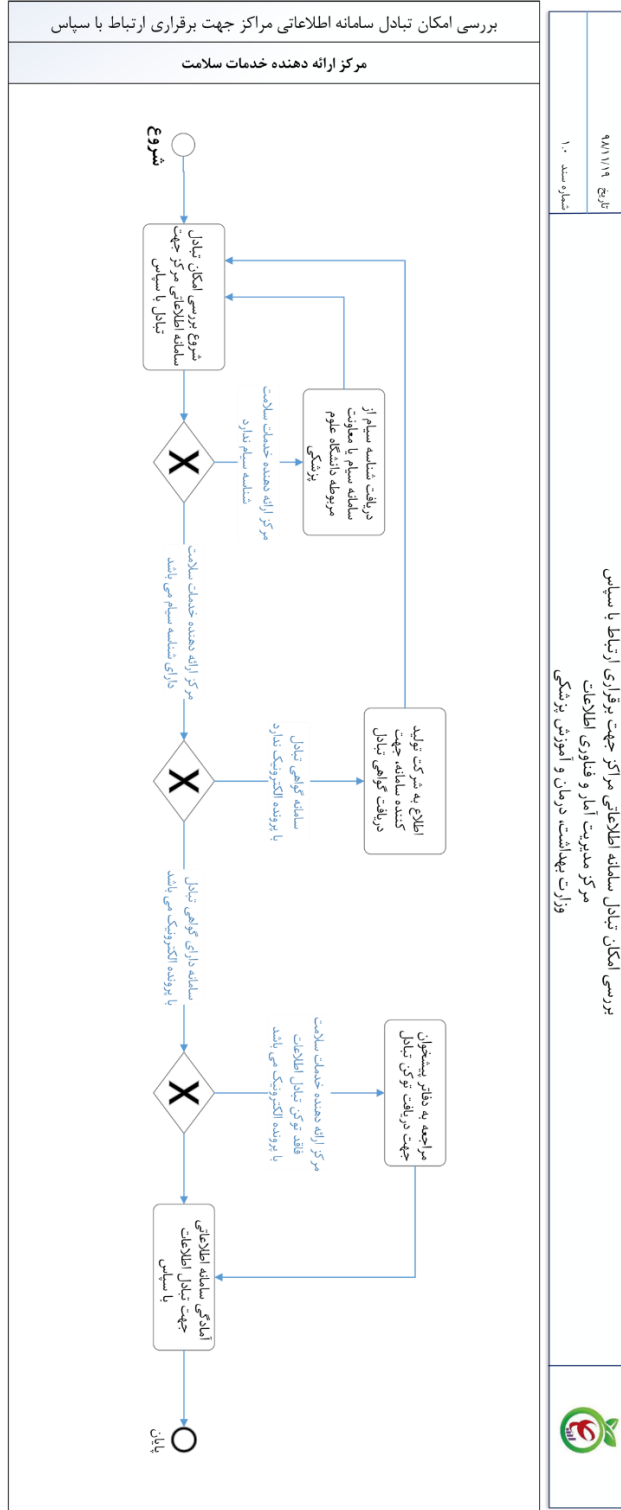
بررسی امکان تبادل سامانه اطلاعاتی مراکز جهت برقراری ارتباط با سپاس
مرکز مدیریت آمار و فناوری اطلاعات
وزارت بهداشت درمان و آموزش پزشکی

تاریخ ۹۸/۱۱/۱۹
شماره سند ۱۰

بررسی امکان تبادل سامانه اطلاعاتی مراکز جهت برقراری ارتباط با سپاس

مرکز ارائه دهنده خدمات سلامت

شروع

شروع بررسی امکان تبادل سامانه اطلاعاتی مرکز جهت تبادل با سپاس

مرکز ارائه دهنده خدمات سلامت شناسه سیام ندارد

دریافت شناسه سیام از سامانه سیام با معاونت مربوطه دانشگاه علوم پزشکی

مرکز ارائه دهنده خدمات سلامت دارای شناسه سیام می باشد

سامانه گواهی تبادل با پرونده الکترونیک ندارد

اطلاع به شرکت تولید کننده سامانه جهت دریافت گواهی تبادل

سامانه دارای گواهی تبادل با پرونده الکترونیک می باشد

مرکز ارائه دهنده خدمات سلامت فاقد توکن تبادل اطلاعات با پرونده الکترونیک می باشد

مراجعه به دفاتر پیشخوان جهت دریافت توکن تبادل

آمادگی سامانه اطلاعاتی جهت تبادل اطلاعات با سپاس

پایان